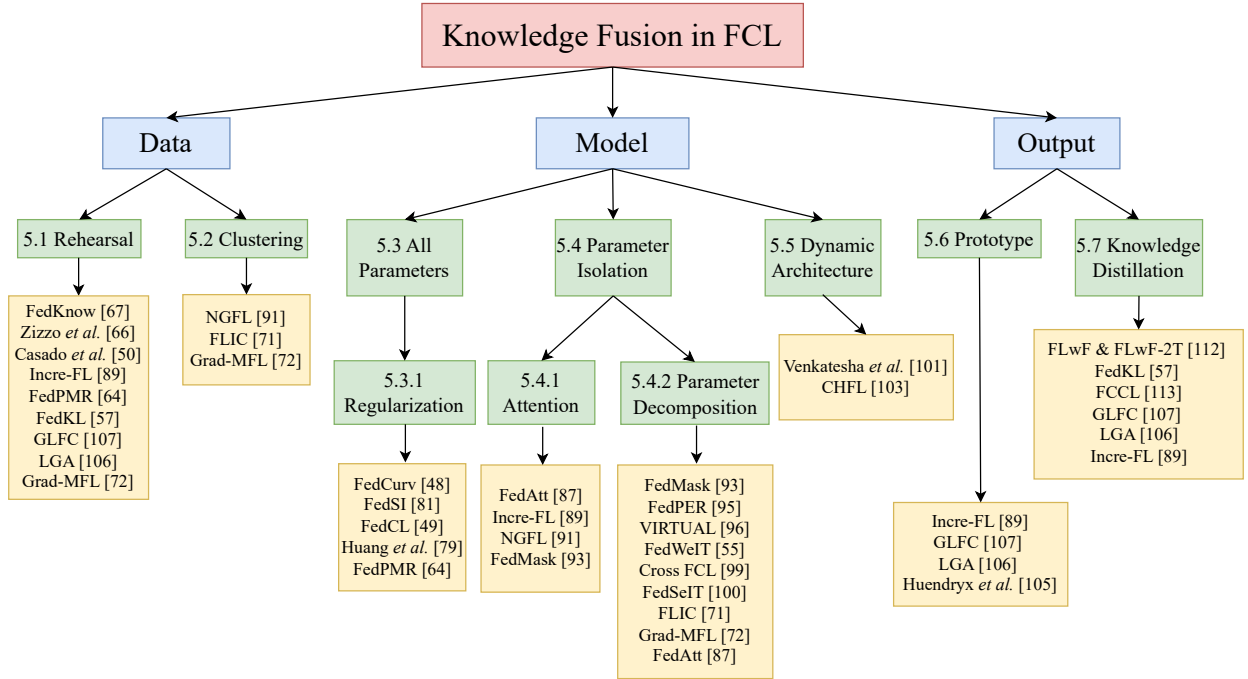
Knowledge Fusion in FCL

Data

Model

Output

5.1 Rehearsal

FedKnow [67]
Zizzo *et al.* [66]
Casado *et al.* [50]
Incre-FL [89]
FedPMR [64]
FedKL [57]
GLFC [107]
LGA [106]
Grad-MFL [72]

5.2 Clustering

NGFL [91]
FLIC [71]
Grad-MFL [72]

5.3 All Parameters

5.3.1 Regularization

FedCurv [48]
FedSI [81]
FedCL [49]
Huang *et al.* [79]
FedPMR [64]

5.4 Parameter Isolation

5.4.1 Attention

FedAtt [87]
Incre-FL [89]
NGFL [91]
FedMask [93]

5.4.2 Parameter Decomposition

FedMask [93]
FedPER [95]
VIRTUAL [96]
FedWeIT [55]
Cross FCL [99]
FedSeIT [100]
FLIC [71]
Grad-MFL [72]
FedAtt [87]

5.5 Dynamic Architecture

Venkatesha *et al.* [101]
CHFL [103]

5.6 Prototype

Incre-FL [89]
GLFC [107]
LGA [106]
Huendryx *et al.* [105]

5.7 Knowledge Distillation

FLwF & FLwF-2T [112]
FedKL [57]
FCCL [113]
GLFC [107]
LGA [106]
Incre-FL [89]